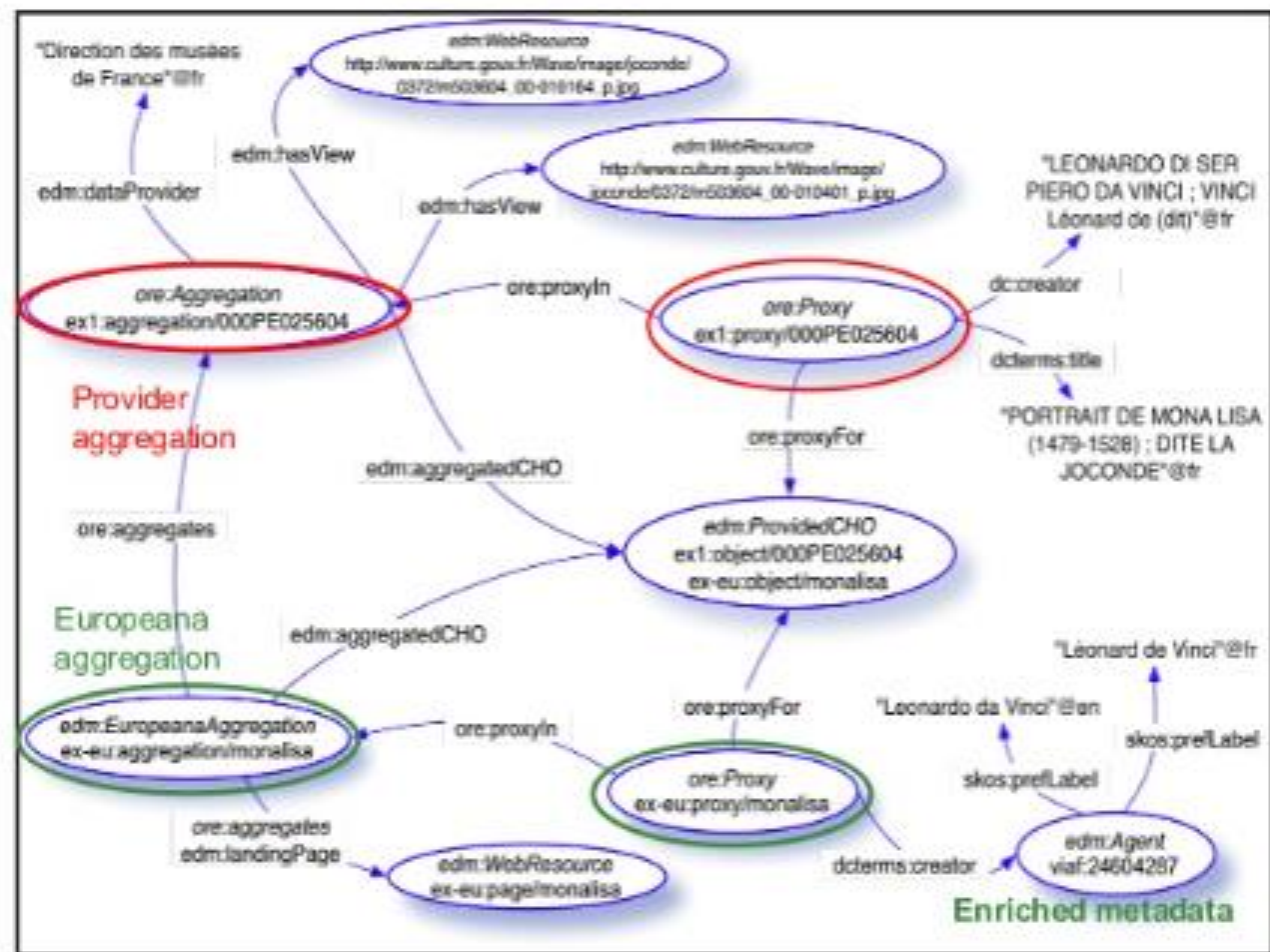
"Direction des musées de France"@fr

edm:WebResource
http://www.culture.gouv.fr/Wave/image/joconde/0372/m503604_00-010164_p.jpg

edm:hasView

edm:WebResource
http://www.culture.gouv.fr/Wave/image/joconde/0372/m503604_00-010401_p.jpg

"LEONARDO DI SER PIERO DA VINCI ; VINCI Léonard de (dit)"@fr

edm:dataProvider

edm:hasView

ore:Aggregation
ex1:aggregation/000PE025604

ore:proxyIn

ore:Proxy
ex1:proxy/000PE025604

dc:creator

dcterms:title

Provider aggregation

ore:proxyFor

"PORTRAIT DE MONA LISA (1479-1528) ; DITE LA JOCONDE"@fr

edm:aggregatedCHO

ore:aggregates

edm:ProvidedCHO
ex1:object/000PE025604
ex-eu:object/monalisa

Europeana aggregation

edm:aggregatedCHO

"Léonard de Vinci"@fr

ore:proxyFor

"Leonardo da Vinci"@en

skos:prefLabel

edm:EuropeanaAggregation
ex-eu:aggregation/monalisa

ore:proxyIn

ore:Proxy
ex-eu:proxy/monalisa

skos:prefLabel

ore:aggregates
edm:landingPage

edm:WebResource
ex-eu:page/monalisa

dcterms:creator

edm:Agent
viaf:24604287

Enriched metadata